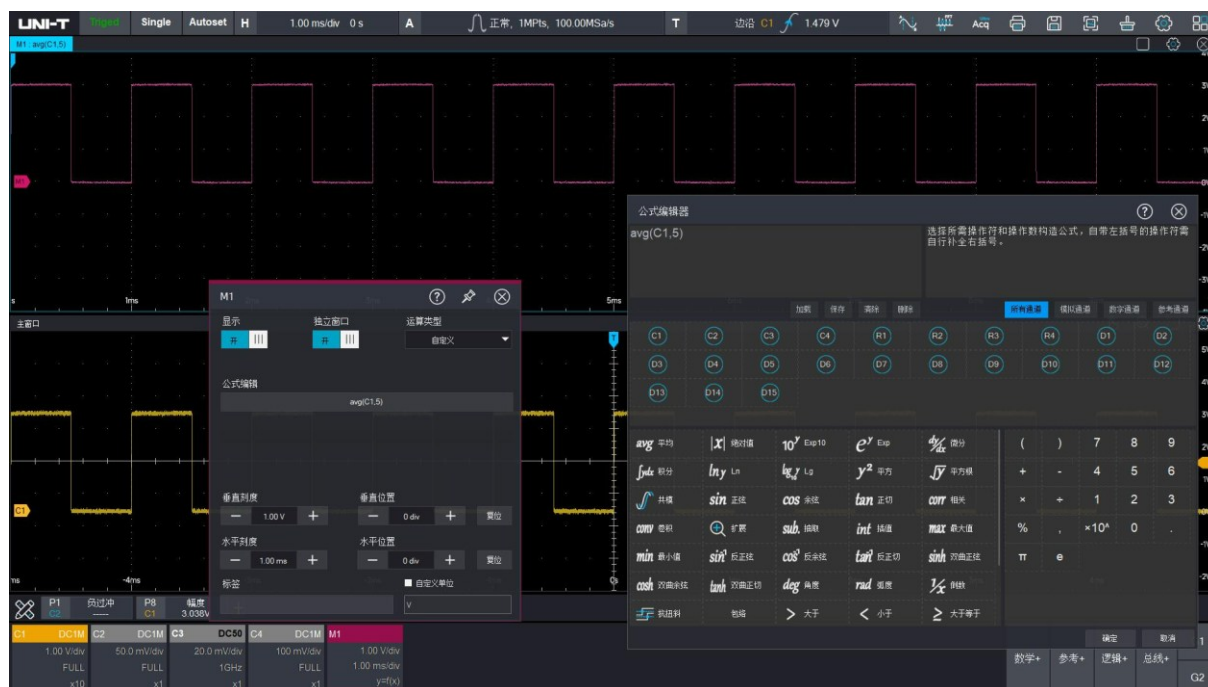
UNI-T Triged Single Autoset H 1.00 ms/div 0 s A 正常, 1MPts, 100.00MSa/s T 边沿 C1 1.479 V

Acq

M1: avg(C1,5)

M1

1ms

5ms

主窗口

C1

-4ms

0s

M1

显示 开
独立窗口 开
运算类型 自定义

公式编辑
avg(C1,5)

垂直刻度 − 1.00 V +
垂直位置 − 0 div + 复位

水平刻度 − 1.00 ms +
水平位置 − 0 div + 复位

标签
自定义单位
V

公式编辑器
avg(C1,5)
选择所需操作符和操作数构造公式，自带左括号的操作符需自行补全右括号。

加载 保存 清除 删除
所有通道 模拟通道 数字通道 参考通道

C1 C2 C3 C4 R1 R2 R3 R4 D1 D2
D3 D4 D5 D6 D7 D8 D9 D10 D11 D12
D13 D14 D15

avg 平均 |x| 绝对值 $10^y$ Exp10 $e^y$ Exp $\frac{d}{dx}$ 微分
∫fdx 积分 lny Ln $\lg_y$ Lg $y^2$ 平方 √y 平方根
∫ 共模 sin 正弦 cos 余弦 tan 正切 corr 相关
conv 卷积 ⊕ 扩展 sub 抽取 int 插值 max 最大值
min 最小值 $\sin^{-1}$ 反正弦 $\cos^{-1}$ 反余弦 $\tan^{-1}$ 反正切 sinh 双曲正弦
cosh 双曲余弦 tanh 双曲正切 deg 角度 rad 弧度 1/x 倒数
我组料 包络 > 大于 < 小于 ≥ 大于等于

( ) 7 8 9
+ - 4 5 6
× ÷ 1 2 3
% , ×10^ 0 .
π e

确定 取消

P1 C2 负过冲 P8 C1 幅度 3.038V

C1 DC1M 1.00 V/div FULL x10
C2 DC1M 50.0 mV/div FULL x1
C3 DC50 20.0 mV/div 1GHz x1
C4 DC1M 100 mV/div FULL x1
M1 1.00 V/div 1.00 ms/div y=f(x)

数学+ 参考+ 逻辑+ 总线+
G2